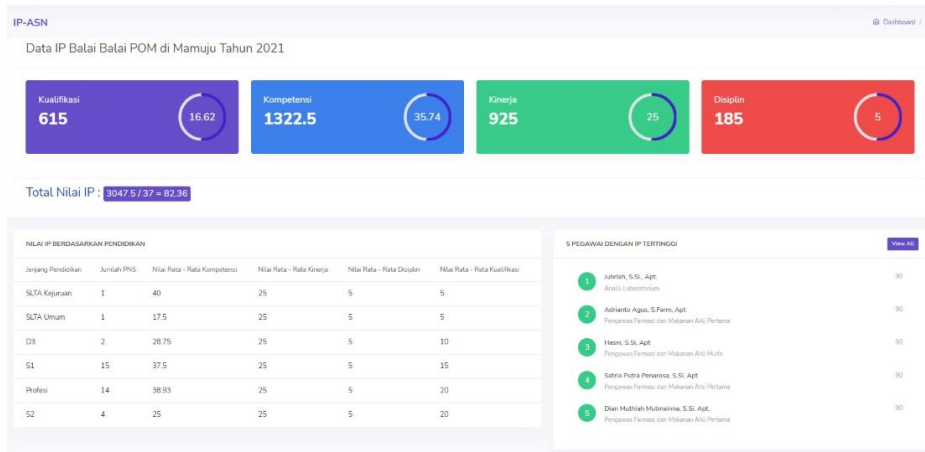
IP-ASN

Dashboard /

Data IP Balai Balai POM di Mamuju Tahun 2021

Kualifikasi
615
16.62

Kompetensi
1322.5
35.74

Kinerja
925
25

Disiplin
185
5

Total Nilai IP : 3047.5 / 37 = 82.36

NILAI IP BERDASARKAN PENDIDIKAN

| Jenjang Pendidikan | Jumlah PNS | Nilai Rata - Rata Kompetensi | Nilai Rata - Rata Kinerja | Nilai Rata - Rata Disiplin | Nilai Rata - Rata Kualifikasi |
|---|---|---|---|---|---|
| SLTA Kejuruan | 1 | 40 | 25 | 5 | 5 |
| SLTA Umum | 1 | 17.5 | 25 | 5 | 5 |
| D3 | 2 | 28.75 | 25 | 5 | 10 |
| S1 | 15 | 37.5 | 25 | 5 | 15 |
| Profesi | 14 | 38.93 | 25 | 5 | 20 |
| S2 | 4 | 25 | 25 | 5 | 20 |

5 PEGAWAI DENGAN IP TERTINGGI

View All

1 Juhrian, S.Si., Apt.
Analis Laboratorium
90

2 Adrianto Agus, S.Farm, Apt
Pengawas Farmasi dan Makanan Ahli Pertama
90

3 Hasni, S.Si, Apt
Pengawas Farmasi dan Makanan Ahli Muda
90

4 Satria Putra Penarosa, S.Si, Apt
Pengawas Farmasi dan Makanan Ahli Pertama
90

5 Dian Muthiah Mutmainna, S.Si, Apt.
Pengawas Farmasi dan Makanan Ahli Pertama
90